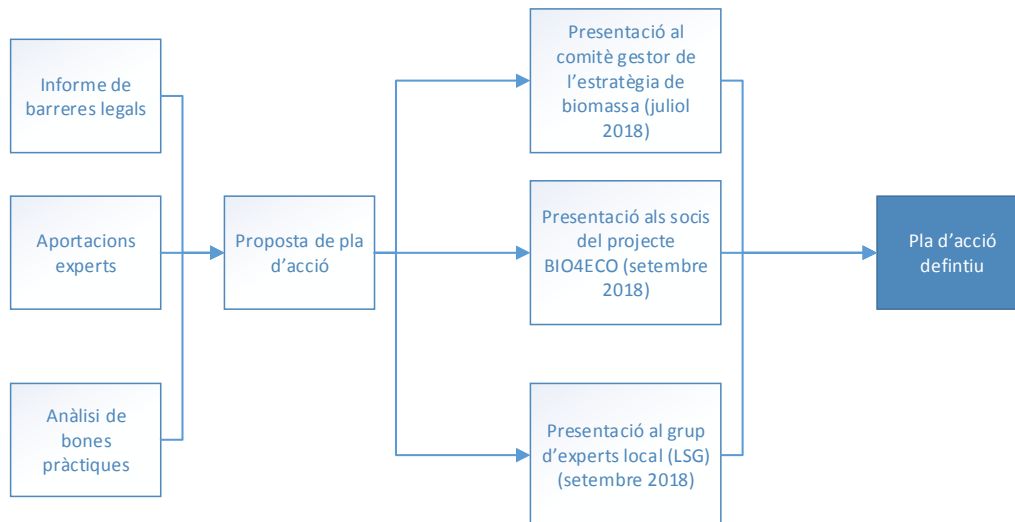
Informe de barreres legals

Aportacions experts

Anàlisi de bones pràctiques

Proposta de pla d’acció

Presentació al comitè gestor de l’estratègia de biomassa (juliol 2018)

Presentació als socis del projecte BIO4ECO (setembre 2018)

Presentació al grup d’experts local (LSG) (setembre 2018)

Pla d’acció defintiu